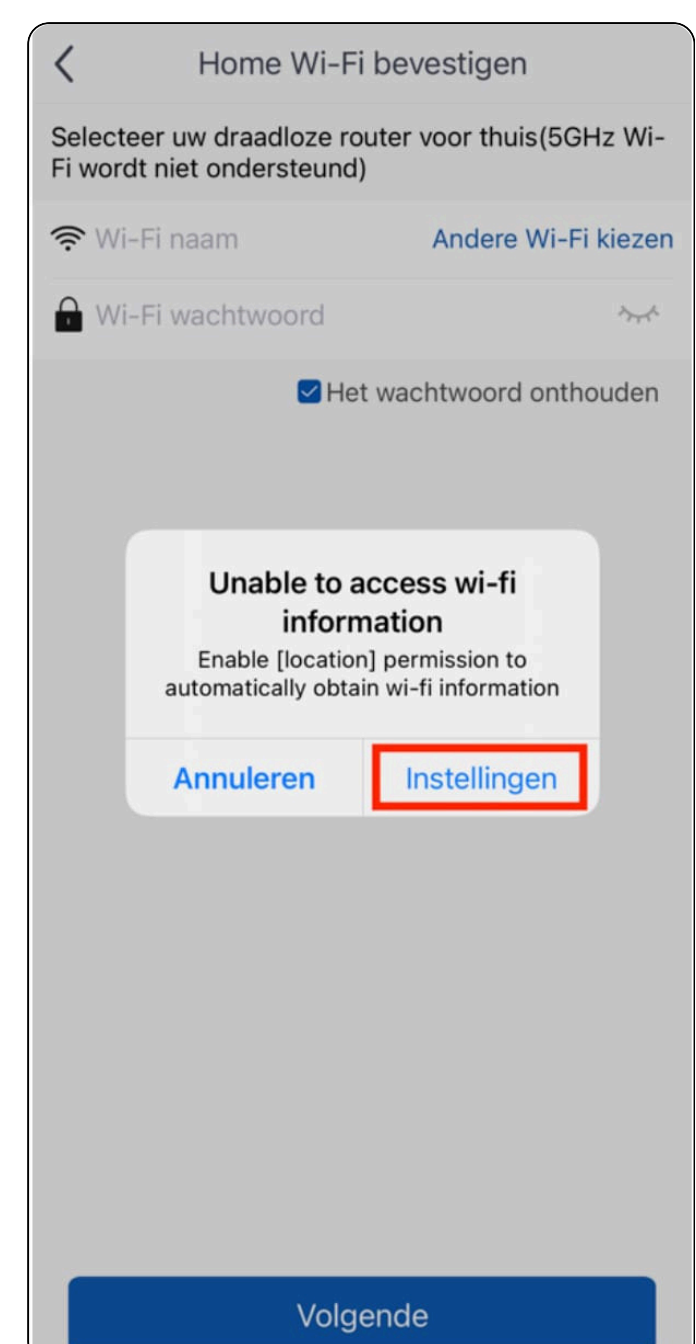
Home Wi-Fi bevestigen

Selecteer uw draadloze router voor thuis(5GHz Wi-Fi wordt niet ondersteund)

Wi-Fi naam
Andere Wi-Fi kiezen

Wi-Fi wachtwoord

Het wachtwoord onthouden

Unable to access wi-fi information

Enable [location] permission to automatically obtain wi-fi information

Annuleren
Instellingen

Volgende